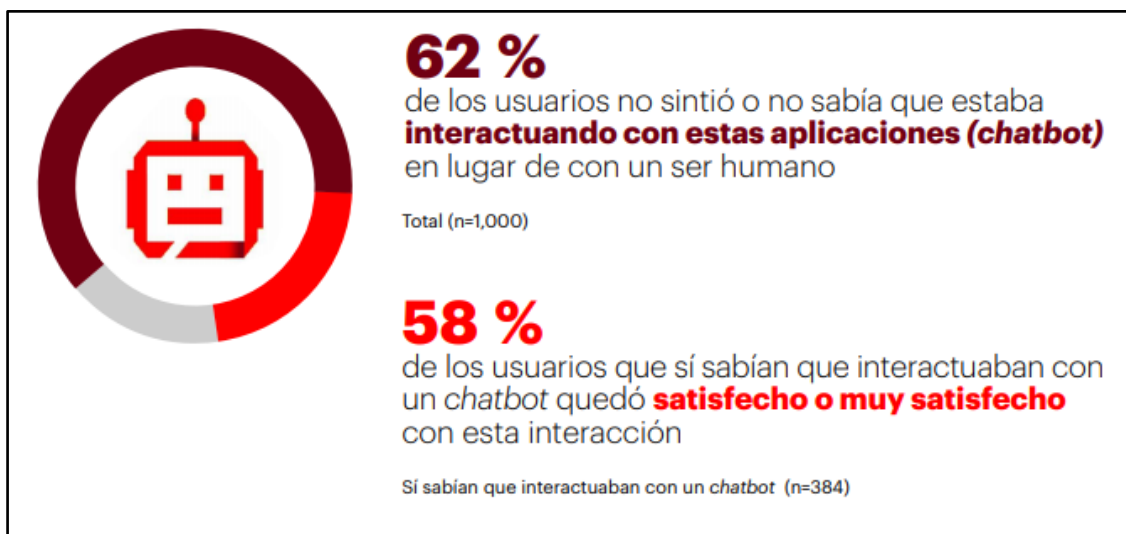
62 %
de los usuarios no sintió o no sabía que estaba interactuando con estas aplicaciones (chatbot) en lugar de con un ser humano

Total (n=1,000)

58 %
de los usuarios que sí sabían que interactuaban con un chatbot quedó satisfecho o muy satisfecho con esta interacción

Sí sabían que interactuaban con un chatbot (n=384)